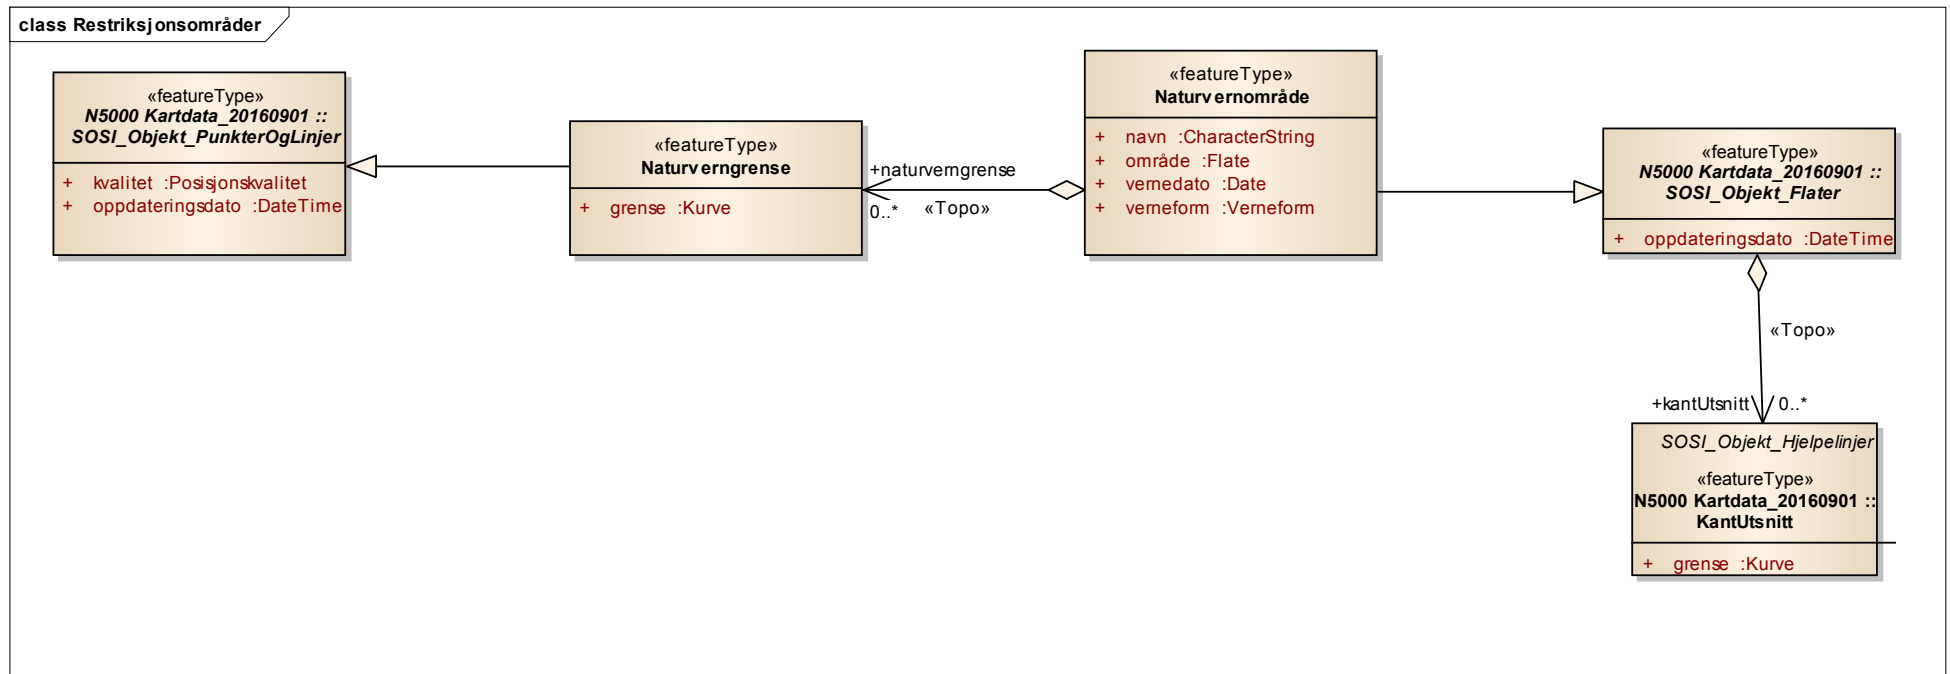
class Restriksjonsområder

«featureType»
N5000 Kartdata_20160901 ::
SOSI_Objekt_PunkterOgLinjer

+ kvalitet :Posisjonskvalitet
+ oppdateringsdato :DateTime

«featureType»
Naturverngrense

+ grense :Kurve

+naturverngrense
0..*
«Topo»

«featureType»
Naturvernområde

+ navn :CharacterString
+ område :Flate
+ vernedato :Date
+ verneform :Verneform

«featureType»
N5000 Kartdata_20160901 ::
SOSI_Objekt_Flater

+ oppdateringsdato :DateTime

«Topo»

+kantUtsnitt
0..*

SOSI_Objekt_Hjelpelinjer

«featureType»
N5000 Kartdata_20160901 ::
KantUtsnitt

+ grense :Kurve